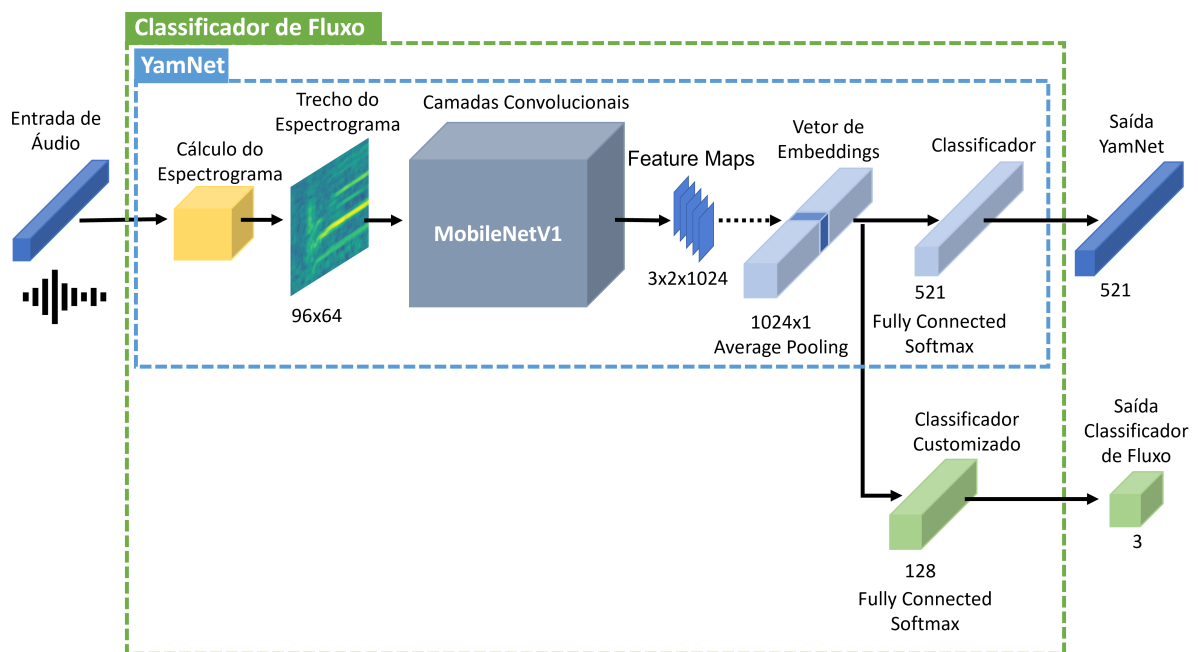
Classificador de Fluxo

YamNet

Entrada de Áudio

Cálculo do Espectrograma

Trecho do Espectrograma

96x64

Camadas Convolucionais

MobileNetV1

Feature Maps

3x2x1024

Vetor de Embeddings

1024x1
Average Pooling

Classificador

521
Fully Connected
Softmax

Saída YamNet

521

Classificador Customizado

128
Fully Connected
Softmax

Saída Classificador de Fluxo

3